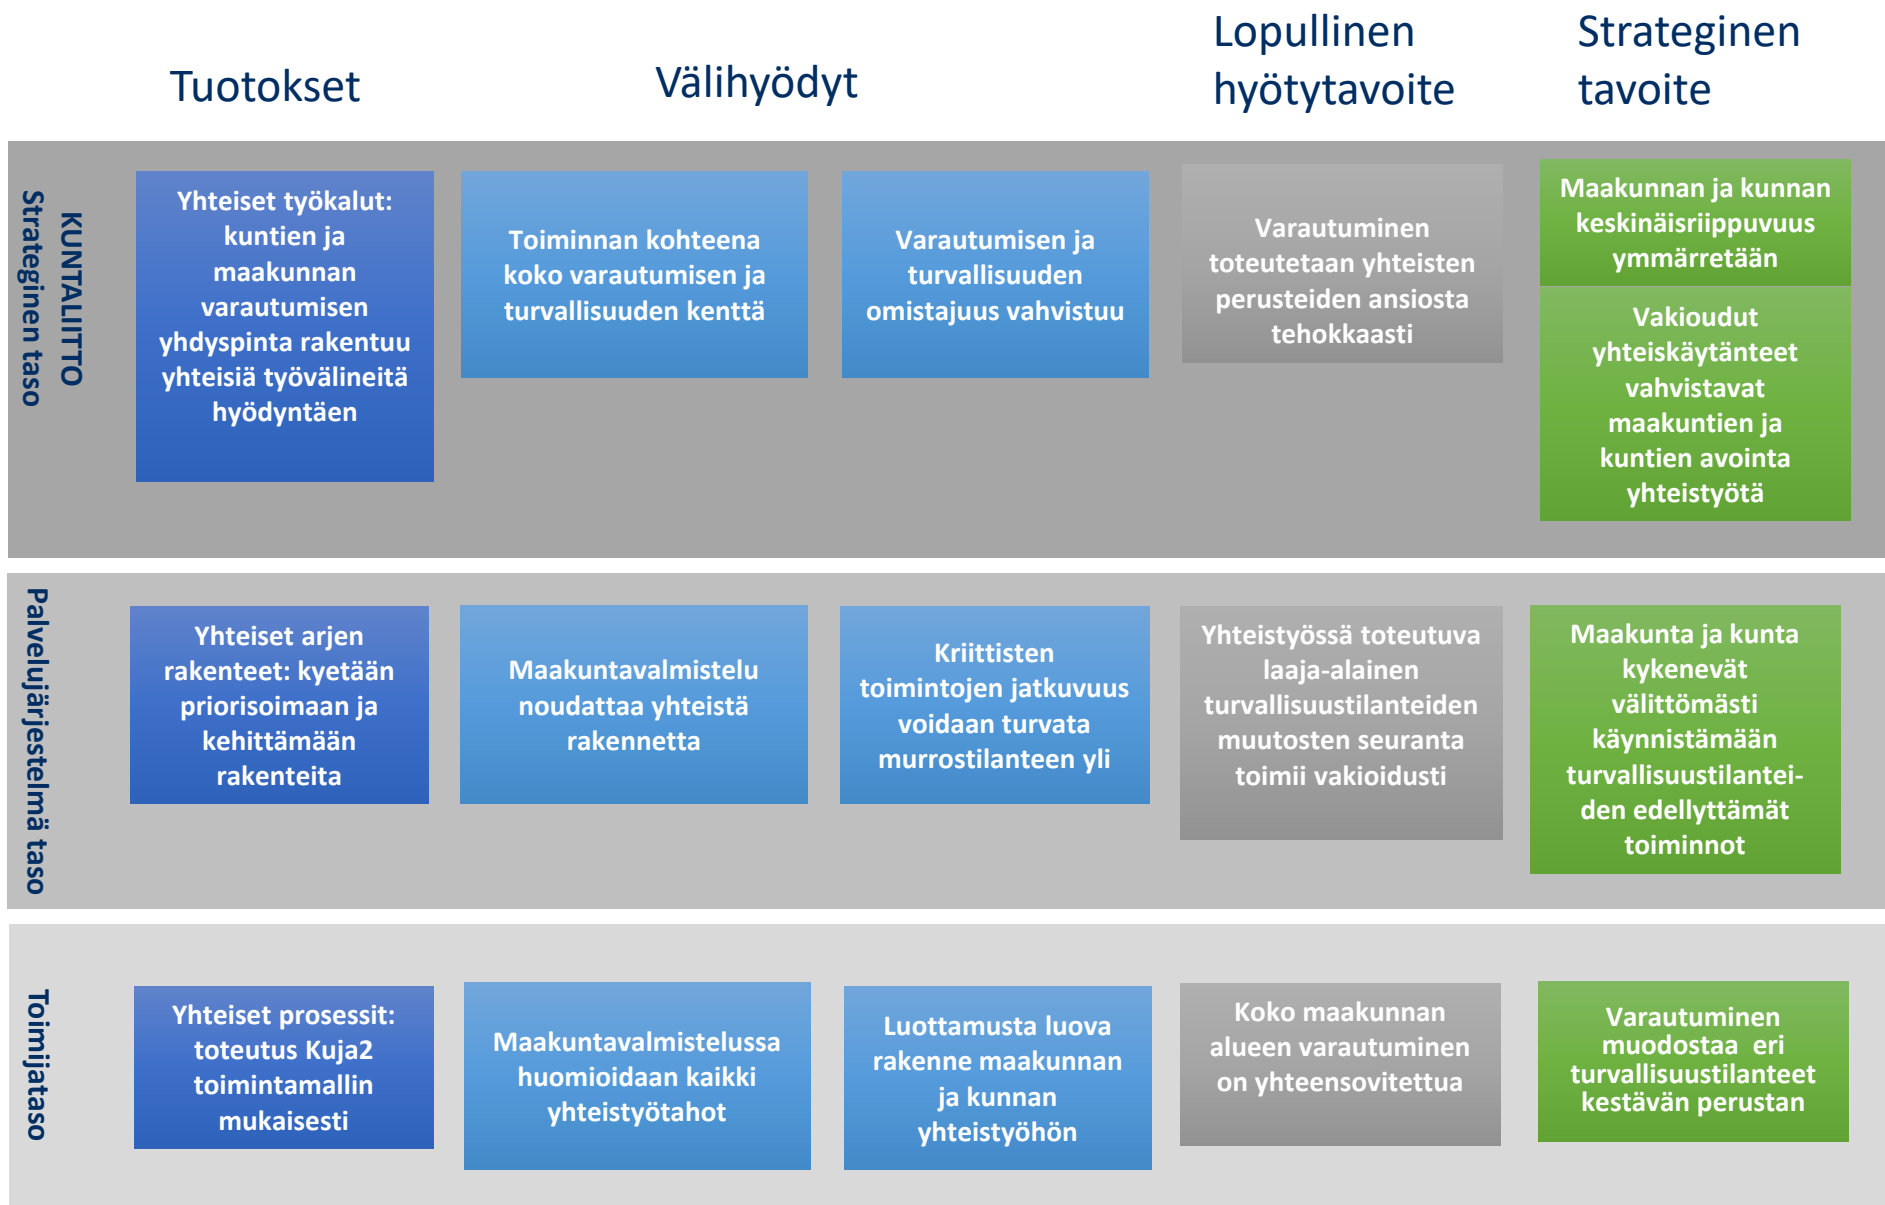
Tuotokset

Välihyödyt

Lopullinen hyötytavoite

Strateginen tavoite

KUNTALIITTO Strateginen taso

Yhteiset työkalut: kuntien ja maakunnan varautumisen yhdyspinta rakentuu yhteisiä työvälineitä hyödyntäen

Toiminnan kohteena koko varautumisen ja turvallisuuden kenttä

Varautumisen ja turvallisuuden omistajuus vahvistuu

Varautuminen toteutetaan yhteisten perusteiden ansiosta tehokkaasti

Maakunnan ja kunnan keskinäisriippuvuus ymmärretään

Vakioudut yhteiskäytänteet vahvistavat maakuntien ja kuntien avointa yhteistyötä

Palvelujärjestelmä taso

Yhteiset arjen rakenteet: kyetään priorisoimaan ja kehittämään rakenteita

Maakuntavalmistelu noudattaa yhteistä rakennetta

Kriittisten toimintojen jatkuvuus voidaan turvata murrostilanteen yli

Yhteistyössä toteutuva laaja-alainen turvallisuustilanteiden muutosten seuranta toimii vakioidusti

Maakunta ja kunta kykenevät välittömästi käynnistämään turvallisuustilanteiden edellyttämät toiminnot

Toimijataso

Yhteiset prosessit: toteutus Kuja2 toimintamallin mukaisesti

Maakuntavalmistelussa huomioidaan kaikki yhteistyötahot

Luottamusta luova rakenne maakunnan ja kunnan yhteistyöhön

Koko maakunnan alueen varautuminen on yhteensovitettua

Varautuminen muodostaa eri turvallisuustilanteet kestävän perustan